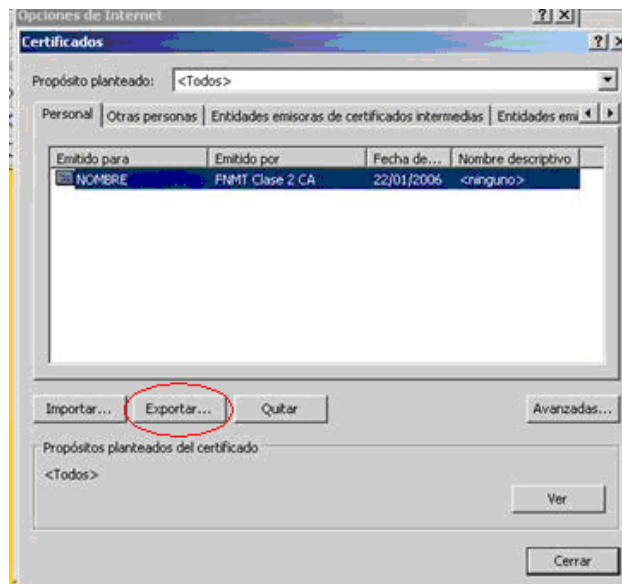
Opciones de Internet ? X
Certificados ? X

Propósito planteado: <Todos>

Personal | Otras personas | Entidades emisoras de certificados intermedias | Entidades emi

| Emitido para | Emitido por | Fecha de... | Nombre descriptivo |
|---|---|---|---|
| NOMBRE | FNMT Clase 2 CA | 22/01/2006 | <ninguno> |

Importar... Exportar... Quitar Avanzadas...

Propósitos planteados del certificado
<Todos>

Ver

Cerrar